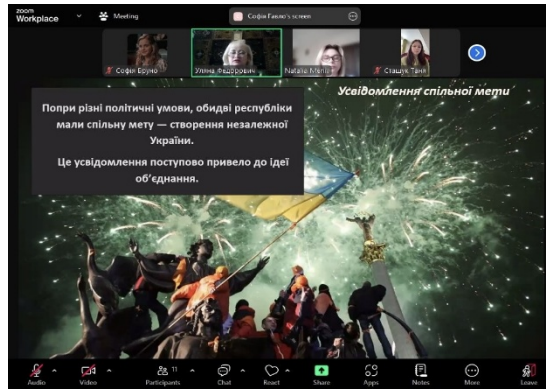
zoom Workplace

Meeting

Софія Ганліо's screen

Софія Бруно

Уляна Федорович

Natalia Melnyk

Сташук Таня

Усвідомлення спільної мети

Попри різні політичні умови, обидві республіки мали спільну мету — створення незалежної України.

Це усвідомлення поступово привело до ідеї об'єднання.

Audio

Video

Participants 11

Chat

React

Share

Apps

Notes

More

Leave